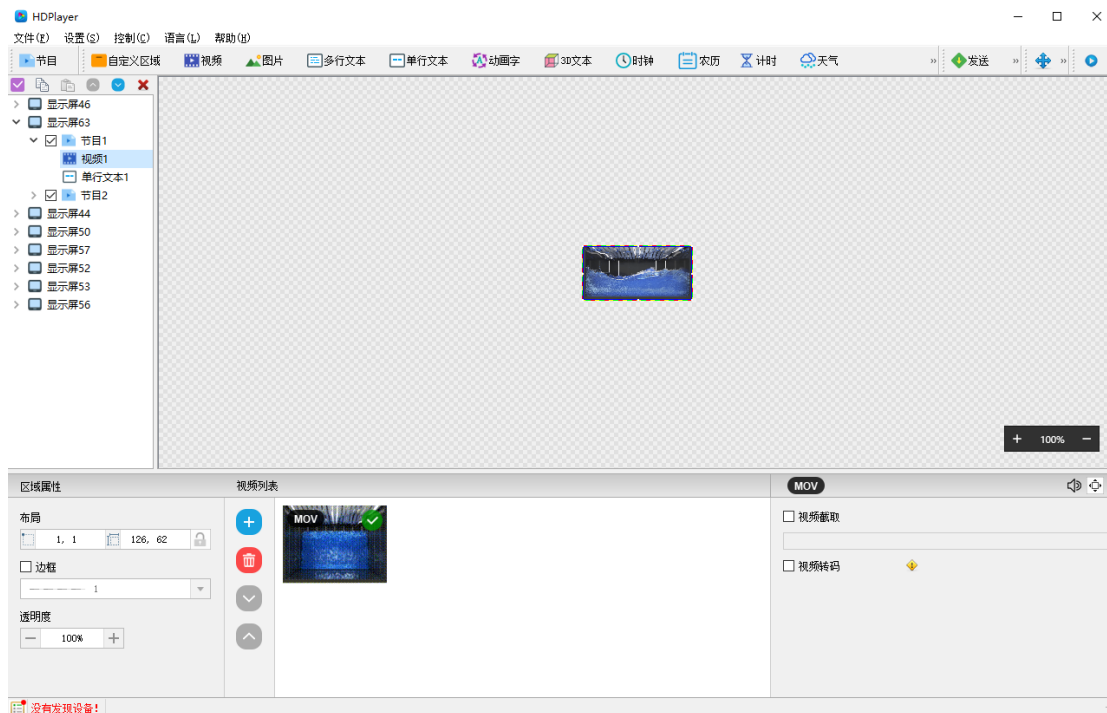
HDPlayer

文件(F) 设置(S) 控制(C) 语言(L) 帮助(H)

节目 自定义区域 视频 图片 多行文本 单行文本 动画字 3D文本 时钟 农历 计时 天气 » 发送 » »

显示屏46
显示屏63
节目1
视频1
单行文本1
节目2
显示屏44
显示屏50
显示屏57
显示屏52
显示屏53
显示屏56

+ 100% −

区域属性

布局
1, 1
126, 62

边框
1

透明度
100%

视频列表

MOV

MOV

视频截取

视频转码

没有发现设备!